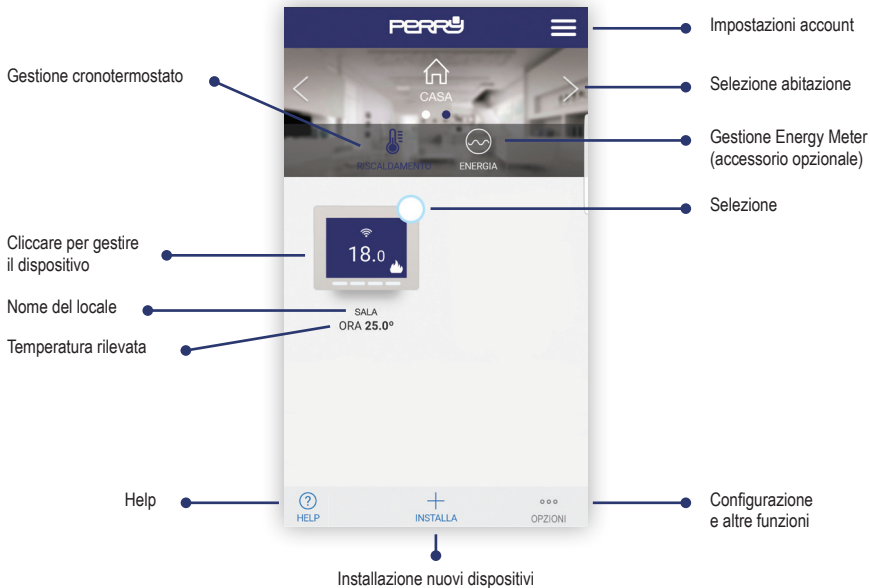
PERRY

Impostazioni account

Gestione cronotermostato

CASA

Selezione abitazione

RISCALDAMENTO

ENERGIA

Gestione Energy Meter (accessorio opzionale)

Selezione

Cliccare per gestire il dispositivo

18.0

Nome del locale

SALA

ORA 25.0º

Temperatura rilevata

Help

HELP

INSTALLA

OPZIONI

Configurazione e altre funzioni

Installazione nuovi dispositivi